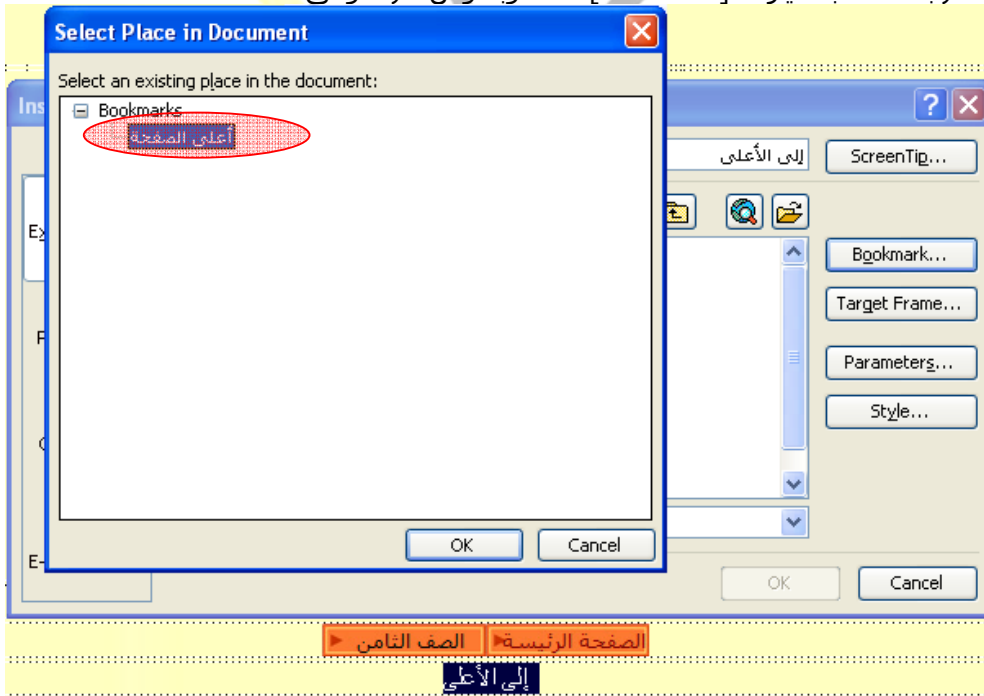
Select Place in Document

Select an existing place in the document:

Bookmarks

أعلى الصفحة

OK

Cancel

Ins

إلى الأعلى

ScreenTip...

Ex

Bookmark...

Target Frame...

Parameters...

Style...

E-

OK

Cancel

الصفحة الرئيسة

الصف الثامن

إلى الأعلى